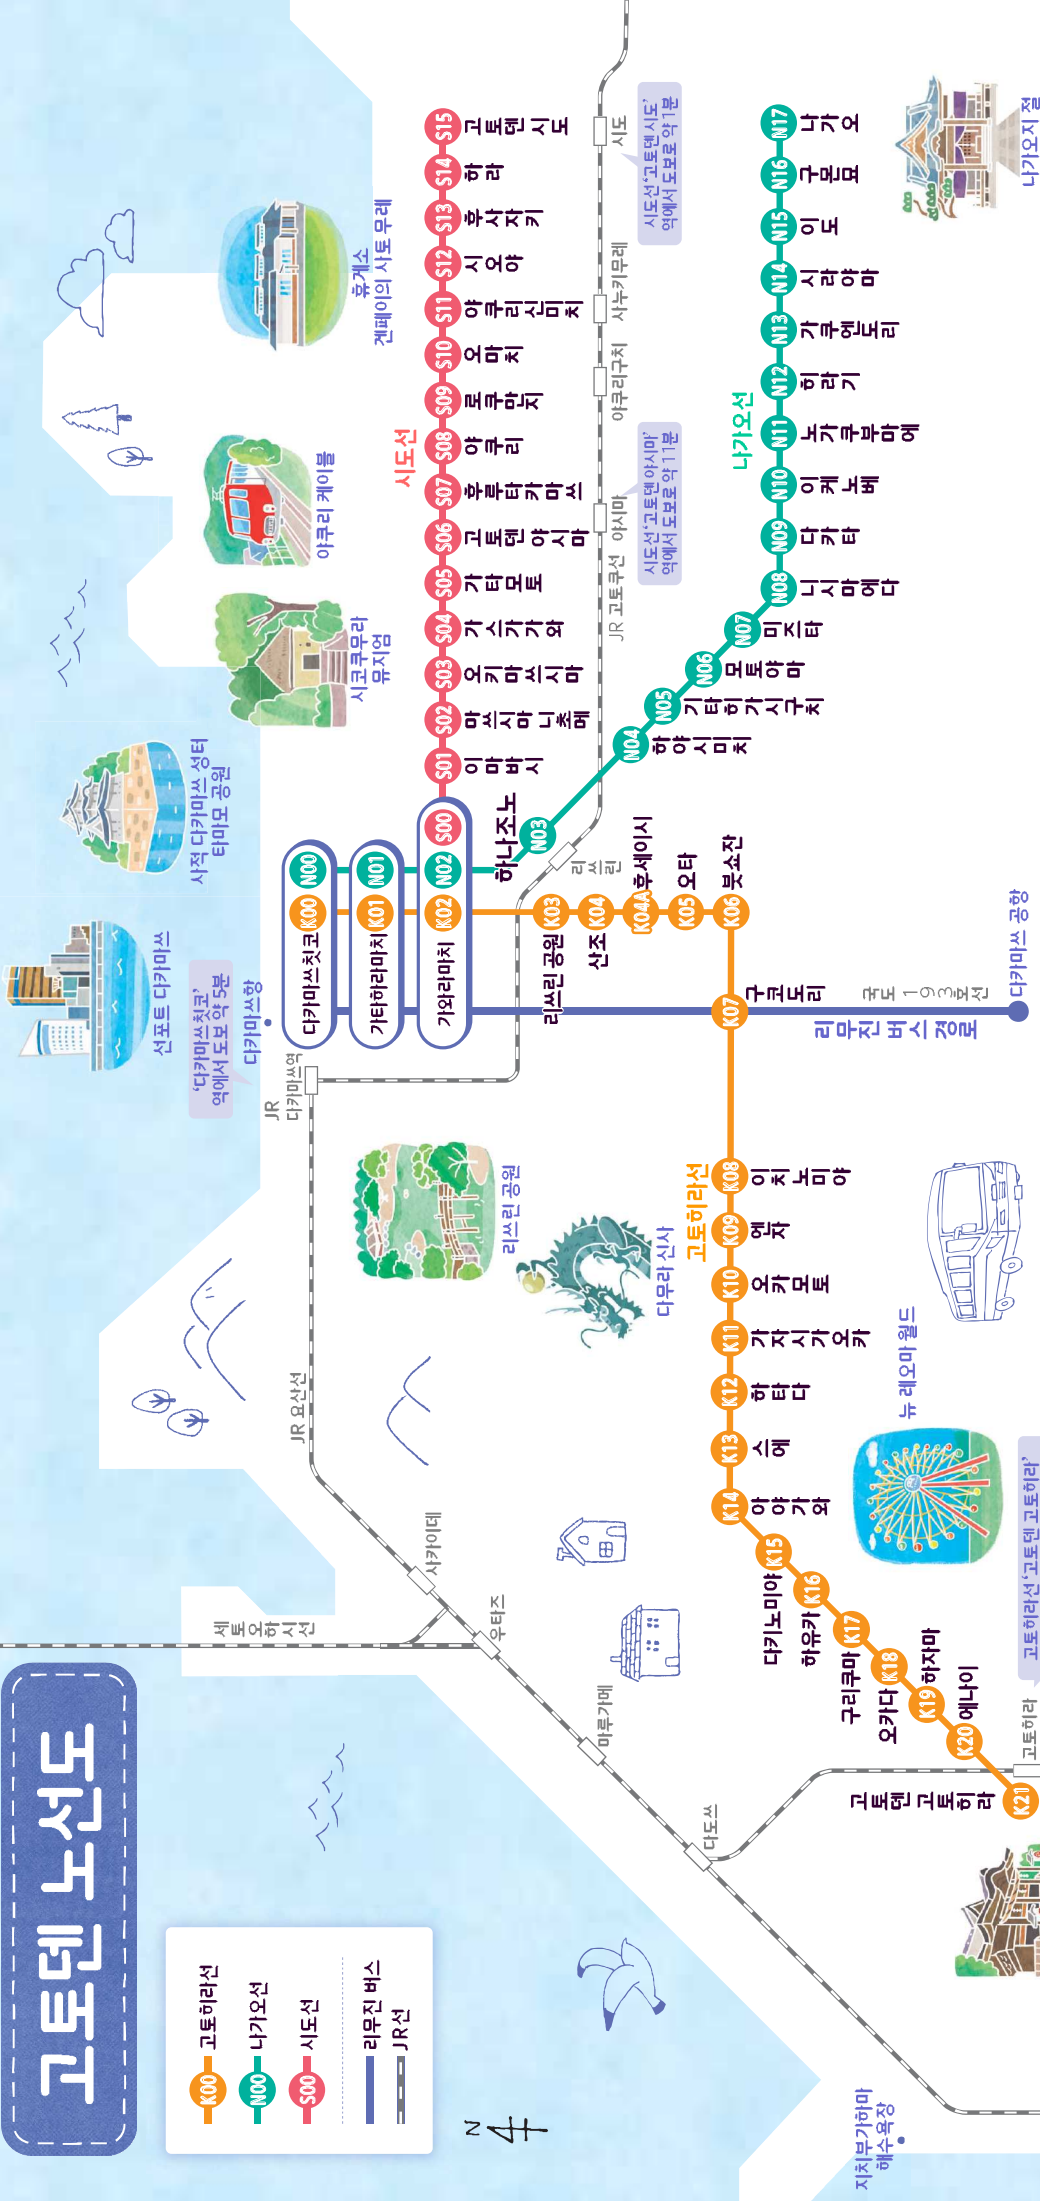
고토덴 노선도

K00 고토히라선
N00 나가오선
S00 시도선
리무진 버스
JR선

N

시도선
S00
S01 이마바시
S02 마쓰시마니초메
S03 오키마쓰시마
S04 가스가가와
S05 가타모토
S06 고토덴야시마
S07 후루타카마쓰
S08 야쿠리
S09 로쿠만지
S10 오마치
S11 야쿠리신미치
S12 시오야
S13 후사자키
S14 하라
S15 고토덴시도

나가오선
N00
N01
N02
N03 하나조노
N04 하야시미치
N05 기타하가시구치
N06 모토야마
N07 미즈타
N08 니시마에다
N09 다카타
N10 이케노베
N11 노가쿠부마에
N12 히라기
N13 가쿠엔도리
N14 시라야마
N15 이도
N16 구몬묘
N17 나가오

고토히라선
K00 다카마쓰칫코
K01 가타하라마치
K02 가와라마치
K03 리쓰린 공원
K04 산조
K04A 후세이시
K05 오타
K06 붓쇼잔
K07 구코도리
K08 이치노미야
K09 엔자
K10 오카모토
K11 가차시가오카
K12 하타다
K13 스에
K14 아야가와
K15 다키노미야
K16 하유카
K17 구리쿠마
K18 오카다
K19 하자마
K20 에나이
K21 고토덴고토히라

리무진 버스 경로
국도 193호선
다카마쓰 공항

JR 다카마쓰역
다카마쓰항
리쓰린
JR 고토쿠선
야시마
야쿠리구치
사누키무레
시도
JR 요산선
사카이데
세토오하시선
우타즈
마루가메
다도쓰
고토히라

선포트 다카마쓰
'다카마쓰칫코' 역에서 도보 약 5분
사적 다카마쓰 성터 타마모 공원
시코쿠무라 뮤지엄
야쿠리 케이블
휴게소 겐페이의 사토 무레
시도선 '고토덴야시마' 역에서 도보 약 11분
시도선 '고토덴시도' 역에서 도보 약 1분
나가오지 절
리쓰린 공원
다무라 신사
뉴 레오마 월드
고토히라선 '고토덴 고토히라'
지치부가하마 해수욕장